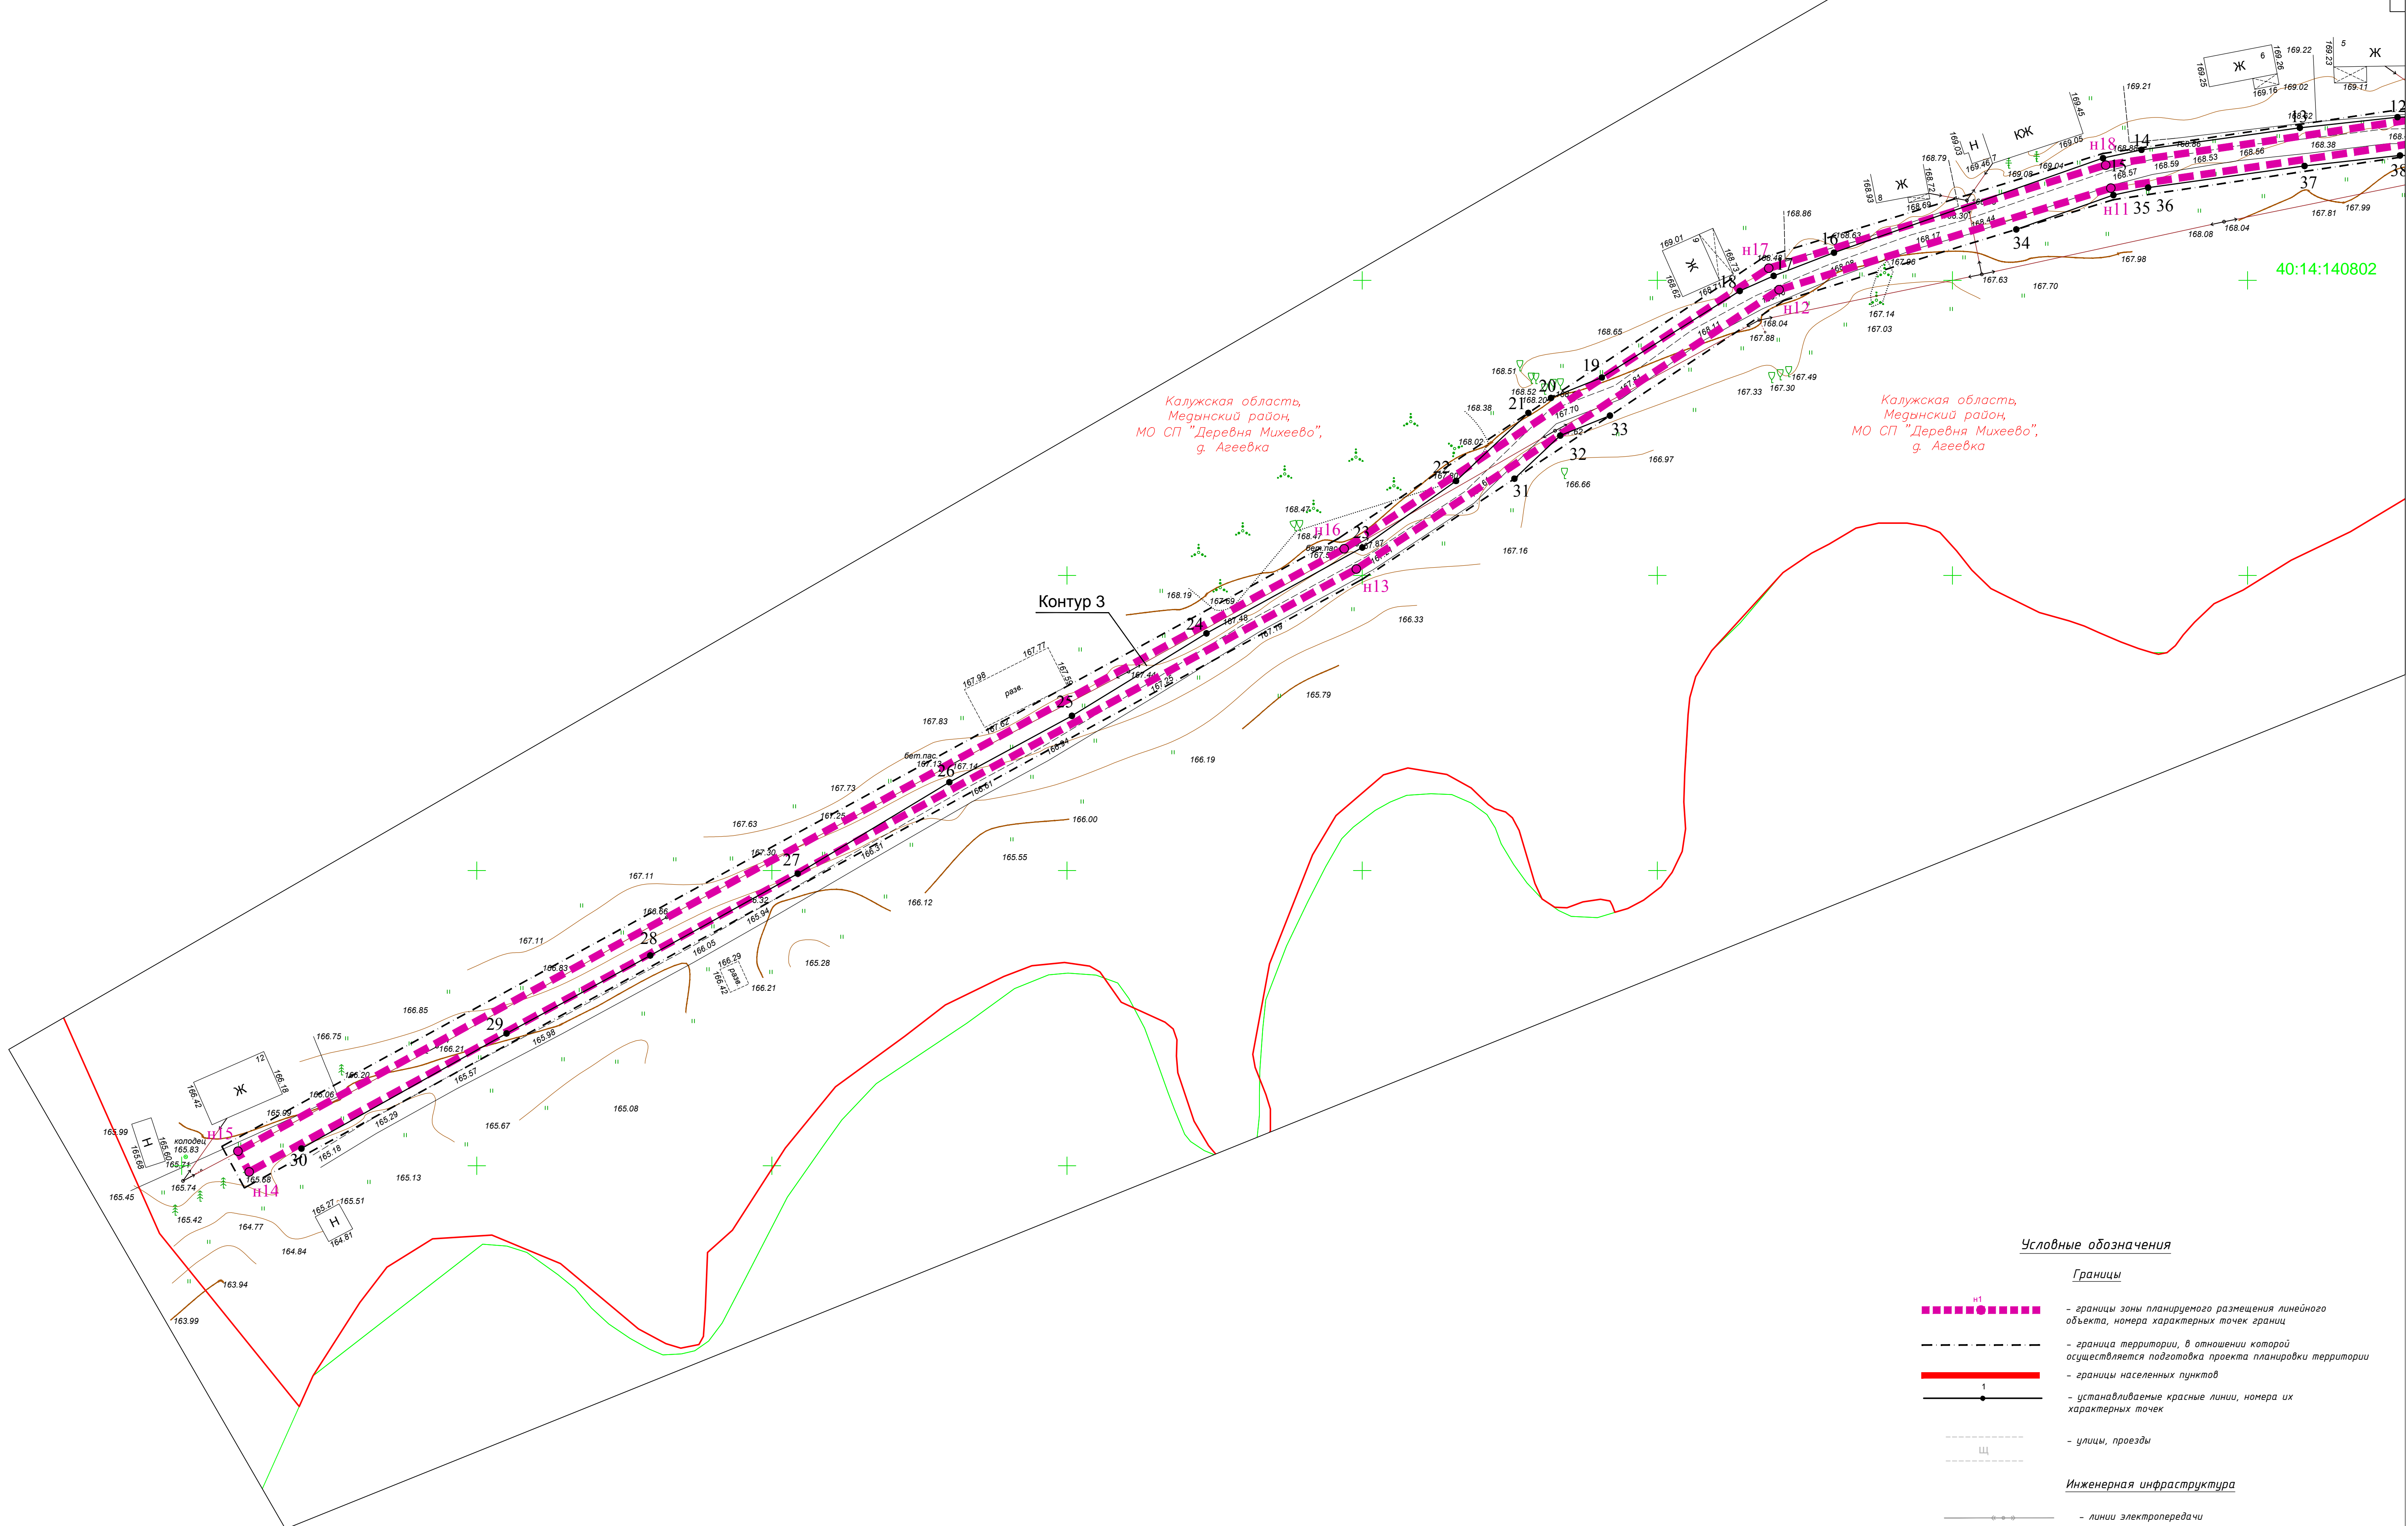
40:14:140802

Калужская область,
Медынский район,
МО СП "Деревня Михеево",
д. Агеевка

Калужская область,
Медынский район,
МО СП "Деревня Михеево",
д. Агеевка

Контур 3

н18 14 13 12 н11 35 36 37 38 34 н17 17 16 18 н12 19 20 21 33 32 31 22 н16 23 н13 24 25 26 27 28 29 н15 30 н14

Ж Н КЖ Ж Ж Ж Н Н

колодец

Условные обозначения

Границы

н1

- границы зоны планируемого размещения линейного объекта, номера характерных точек границ

- граница территории, в отношении которой осуществляется подготовка проекта планировки территории

- границы населенных пунктов

1

- устанавливаемые красные линии, номера их характерных точек

Щ

- улицы, проезды

Инженерная инфраструктура

- линии электропередачи